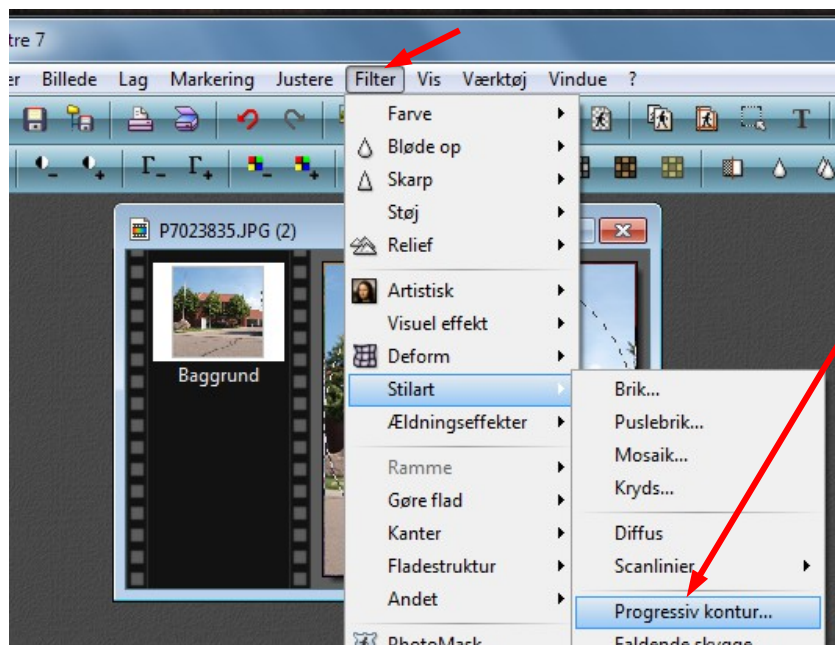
tre 7

er Billede Lag Markering Justere Filter Vis Værktøj Vindue ?

P7023835.JPG (2)

Baggrund

Farve
Bløde op
Skarp
Støj
Relief
Artistisk
Visuel effekt
Deform
Stilart
Ældningseffekter
Ramme
Gøre flad
Kanter
Fladestruktur
Andet
PhotoMask

Brik...
Puslebrik...
Mosaik...
Kryds...
Diffus
Scanlinier
Progressiv kontur...
Faldende skygge